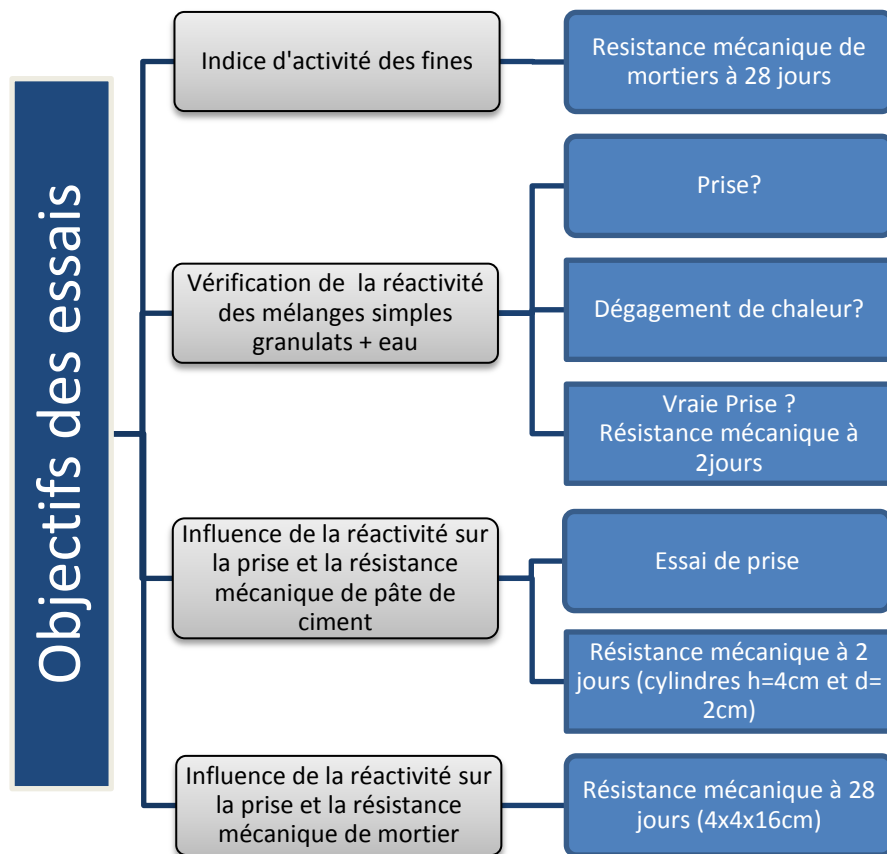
Objectifs des essais

Indice d'activité des fines

Resistance mécanique de mortiers à 28 jours

Vérification de la réactivité des mélanges simples granulats + eau

Prise?

Dégagement de chaleur?

Vraie Prise ? Résistance mécanique à 2jours

Influence de la réactivité sur la prise et la résistance mécanique de pâte de ciment

Essai de prise

Résistance mécanique à 2 jours (cylindres h=4cm et d= 2cm)

Influence de la réactivité sur la prise et la résistance mécanique de mortier

Résistance mécanique à 28 jours (4x4x16cm)